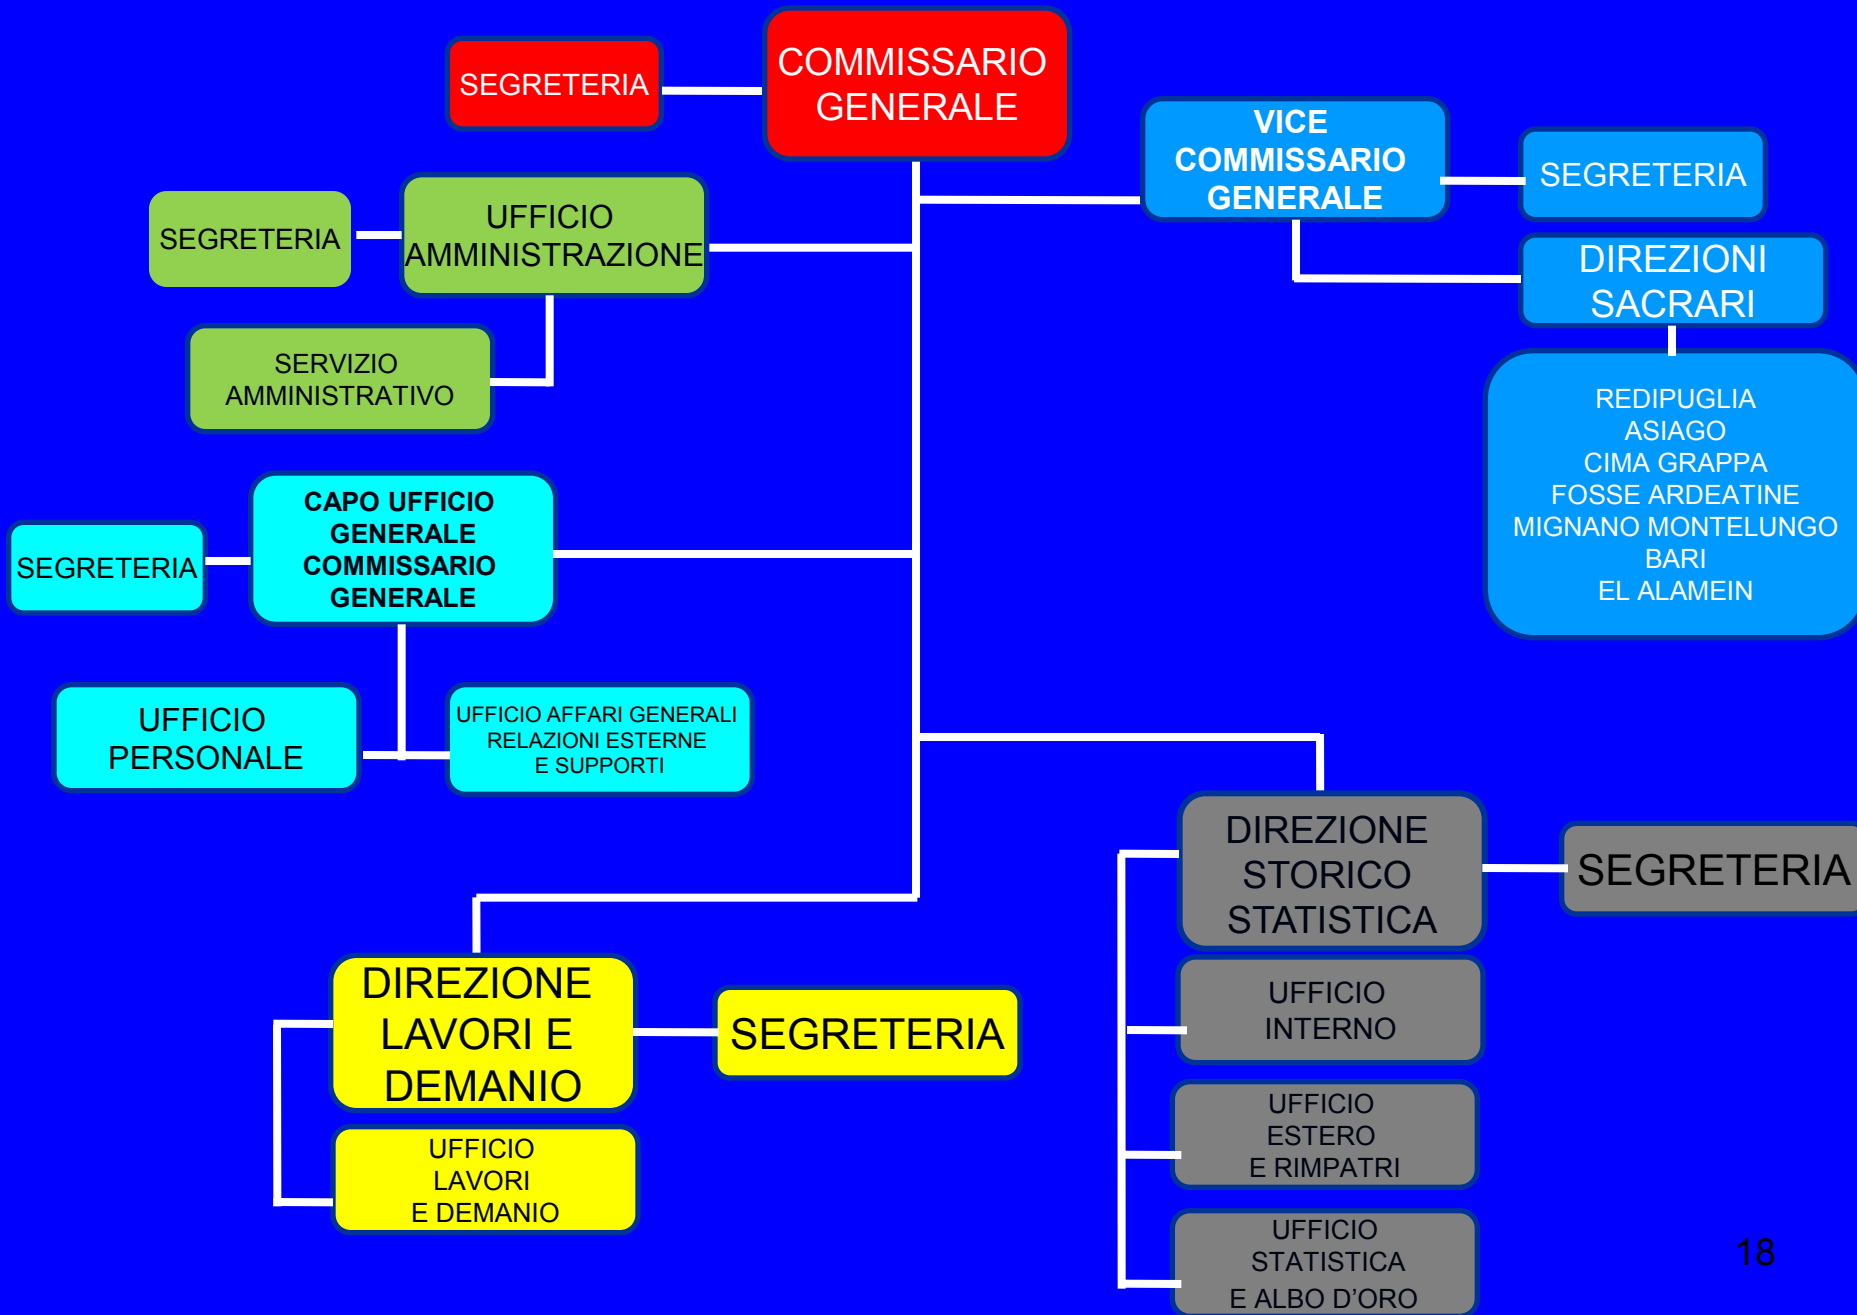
SEGRETERIA

COMMISSARIO GENERALE

VICE COMMISSARIO GENERALE

SEGRETERIA

SEGRETERIA

UFFICIO AMMINISTRAZIONE

DIREZIONI SACRARI

SERVIZIO AMMINISTRATIVO

REDIPUGLIA
ASIAGO
CIMA GRAPPA
FOSSE ARDEATINE
MIGNANO MONTELUNGO
BARI
EL ALAMEIN

SEGRETERIA

CAPO UFFICIO GENERALE COMMISSARIO GENERALE

UFFICIO PERSONALE

UFFICIO AFFARI GENERALI RELAZIONI ESTERNE E SUPPORTI

DIREZIONE STORICO STATISTICA

SEGRETERIA

UFFICIO INTERNO

DIREZIONE LAVORI E DEMANIO

SEGRETERIA

UFFICIO ESTERO E RIMPATRI

UFFICIO LAVORI E DEMANIO

UFFICIO STATISTICA E ALBO D'ORO

18